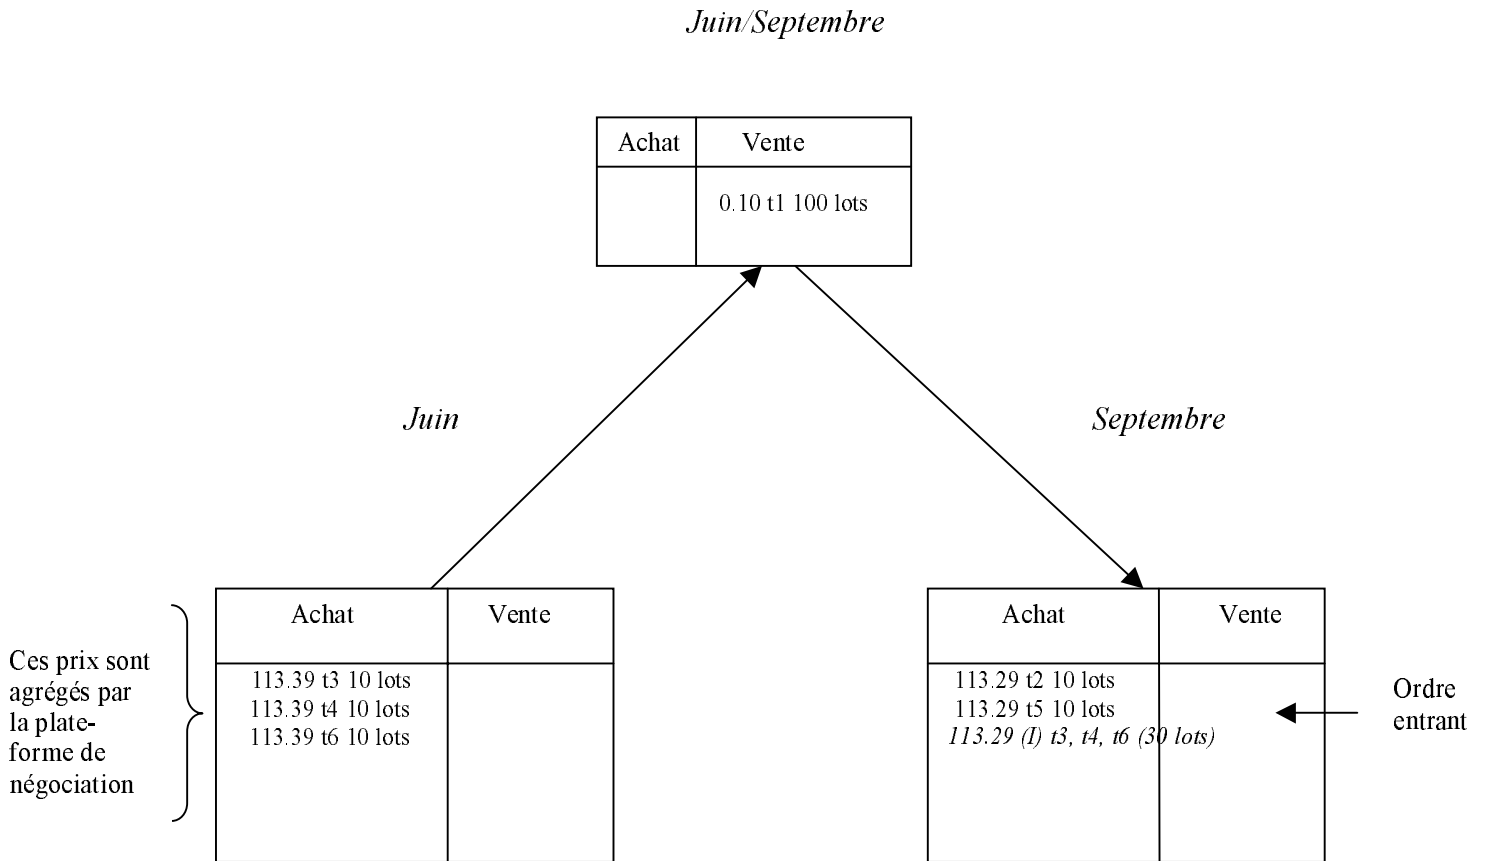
Juin/Septembre

| Achat | Vente |
|---|---|
| | 0.10 t1 100 lots |

Juin

Septembre

Ces prix sont agrégés par la plateforme de négociation

| Achat | Vente |
|---|---|
| 113.39 t3 10 lots<br>113.39 t4 10 lots<br>113.39 t6 10 lots | |

| Achat | Vente |
|---|---|
| 113.29 t2 10 lots<br>113.29 t5 10 lots<br>113.29 (I) t3, t4, t6 (30 lots) | |

Ordre entrant